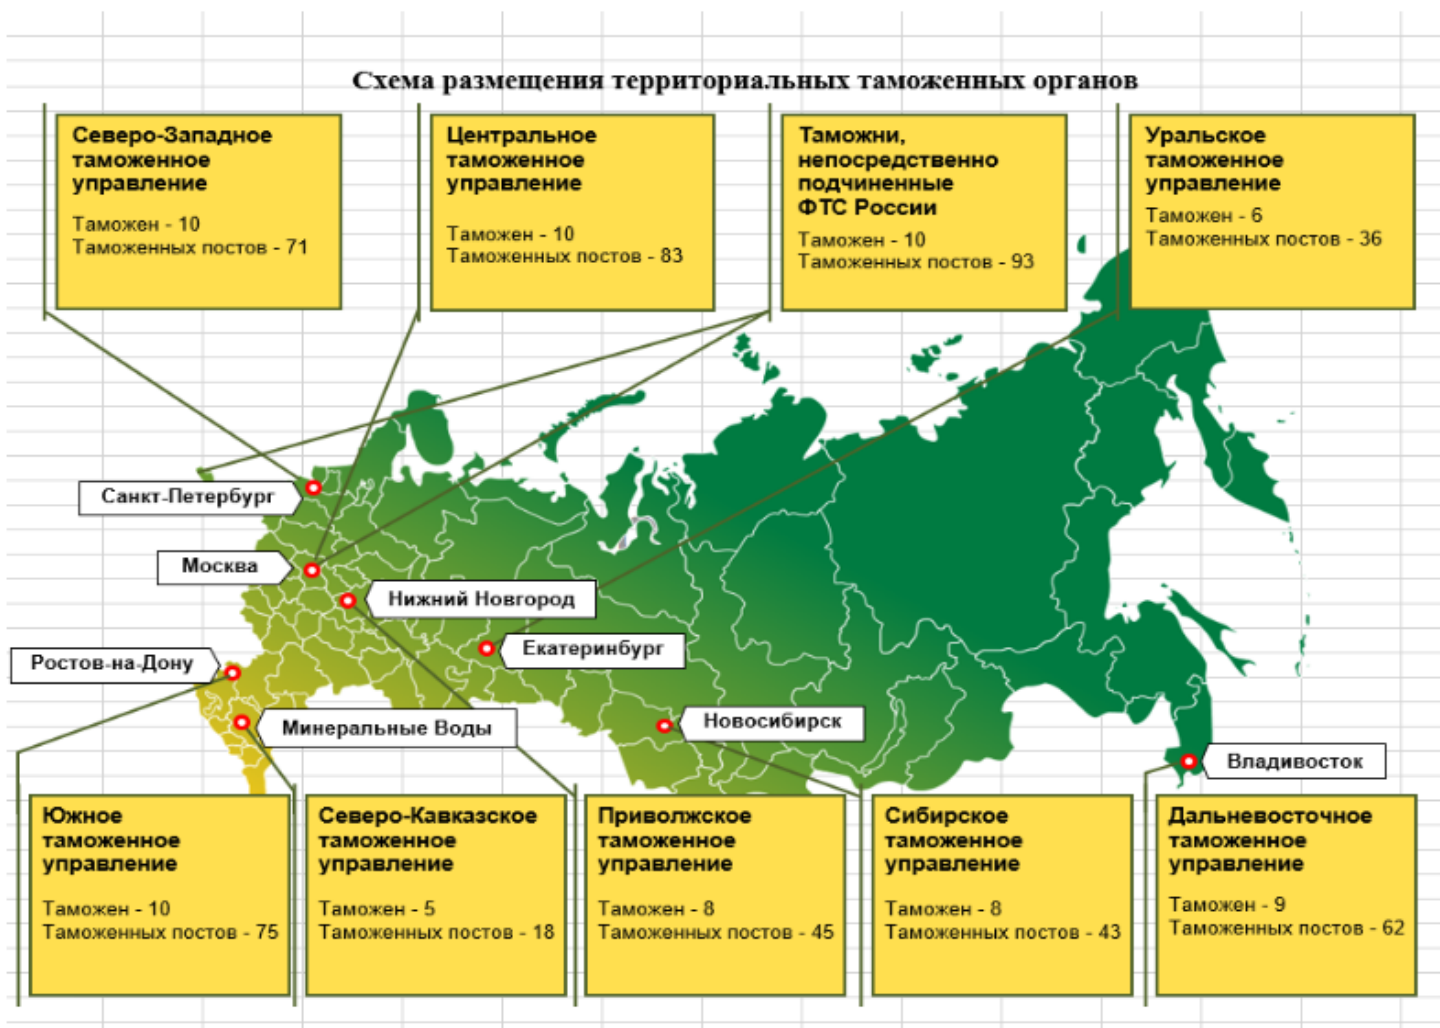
Схема размещения территориальных таможенных органов

Северо-Западное таможенное управление

Таможен - 10
Таможенных постов - 71

Центральное таможенное управление

Таможен - 10
Таможенных постов - 83

Таможни, непосредственно подчиненные ФТС России

Таможен - 10
Таможенных постов - 93

Уральское таможенное управление

Таможен - 6
Таможенных постов - 36

Санкт-Петербург

Москва

Нижний Новгород

Екатеринбург

Ростов-на-Дону

Минеральные Воды

Новосибирск

Владивосток

Южное таможенное управление

Таможен - 10
Таможенных постов - 75

Северо-Кавказское таможенное управление

Таможен - 5
Таможенных постов - 18

Приволжское таможенное управление

Таможен - 8
Таможенных постов - 45

Сибирское таможенное управление

Таможен - 8
Таможенных постов - 43

Дальневосточное таможенное управление

Таможен - 9
Таможенных постов - 62